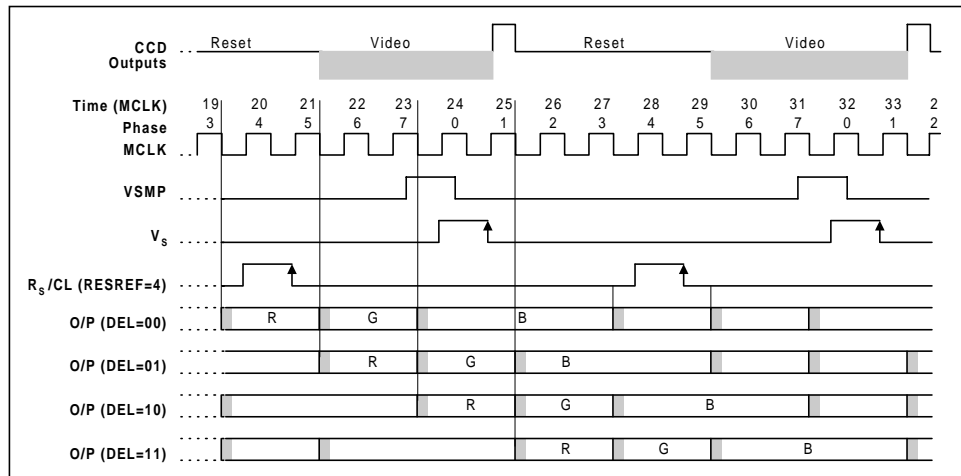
CCD Outputs
Reset
Video
Reset
Video

Time (MCLK) 19 20 21 22 23 24 25 26 27 28 29 30 31 32 33 2
Phase 3 4 5 6 7 0 1 2 3 4 5 6 7 0 1 2
MCLK

VSMP

$V_S$

$R_S$/CL (RESREF=4)

O/P (DEL=00) R G B

O/P (DEL=01) R G B

O/P (DEL=10) R G B

O/P (DEL=11) R G B